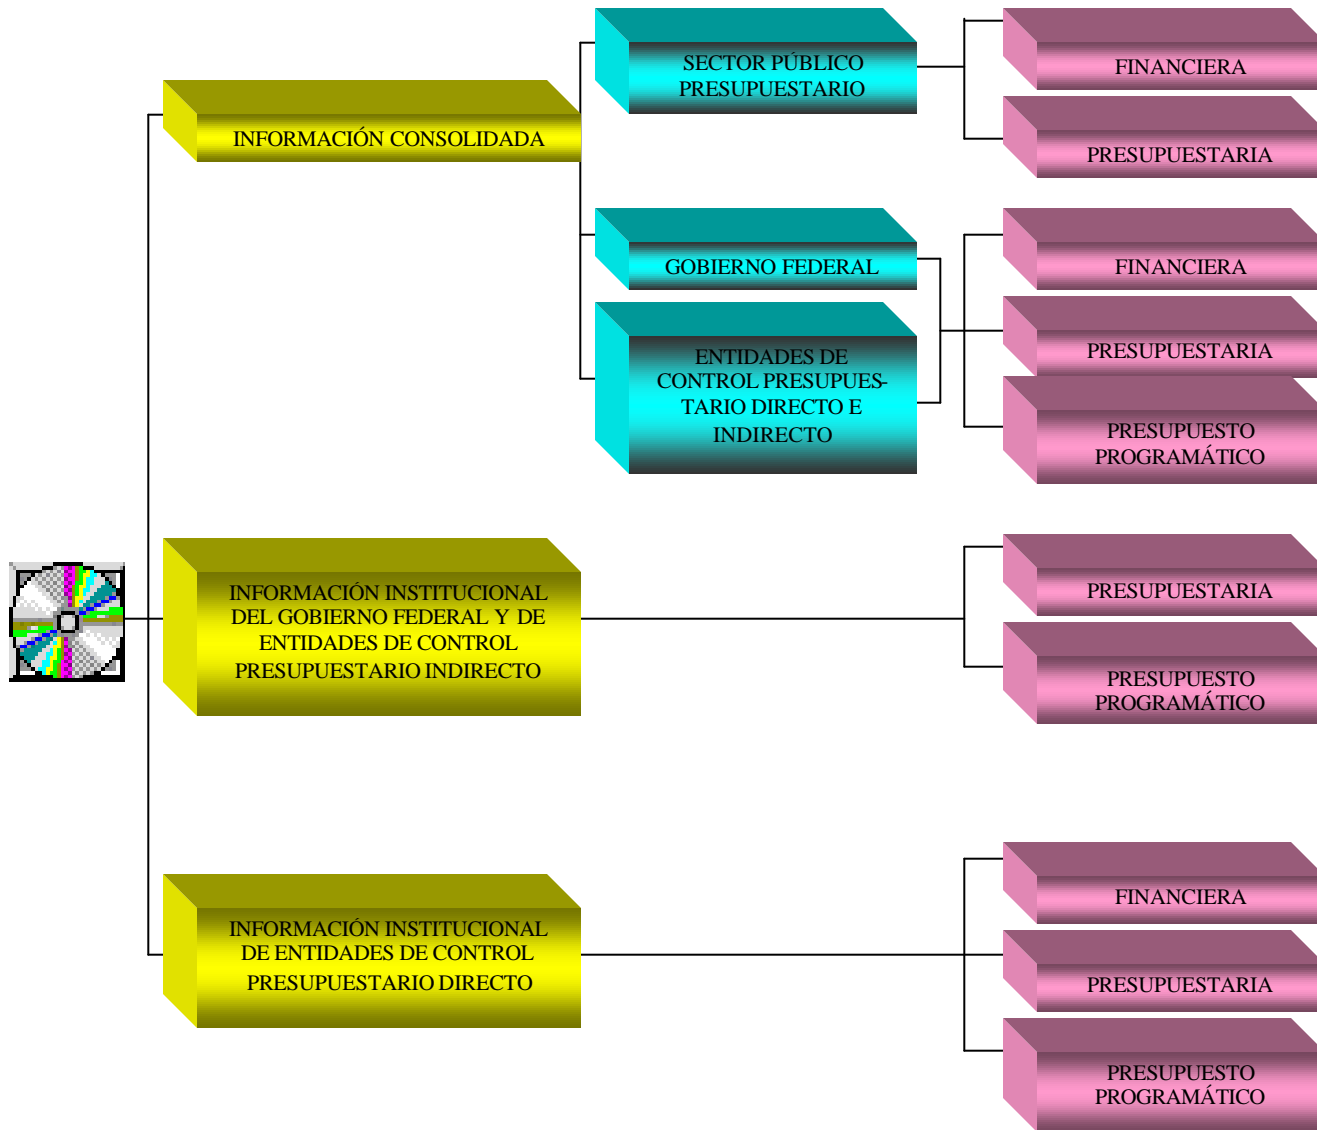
INFORMACIÓN CONSOLIDADA

SECTOR PÚBLICO PRESUPUESTARIO

FINANCIERA

PRESUPUESTARIA

GOBIERNO FEDERAL

ENTIDADES DE CONTROL PRESUPUESTARIO DIRECTO E INDIRECTO

FINANCIERA

PRESUPUESTARIA

PRESUPUESTO PROGRAMÁTICO

INFORMACIÓN INSTITUCIONAL DEL GOBIERNO FEDERAL Y DE ENTIDADES DE CONTROL PRESUPUESTARIO INDIRECTO

PRESUPUESTARIA

PRESUPUESTO PROGRAMÁTICO

INFORMACIÓN INSTITUCIONAL DE ENTIDADES DE CONTROL PRESUPUESTARIO DIRECTO

FINANCIERA

PRESUPUESTARIA

PRESUPUESTO PROGRAMÁTICO